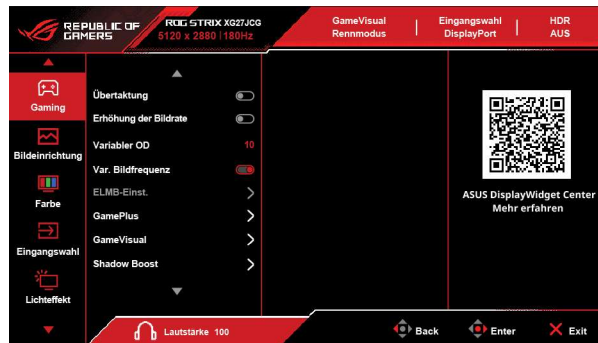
REPUBLIC OF GAMERS

ROG STRIX XG27JCG
5120 x 2880 | 180Hz

GameVisual
Rennmodus

Eingangswahl
DisplayPort

HDR
AUS

Gaming

Bildeinrichtung

Farbe

Eingangswahl

Lichteffekt

Übertaktung

Erhöhung der Bildrate

Variabler OD 10

Var. Bildfrequenz

ELMB-Einst.

GamePlus

GameVisual

Shadow Boost

ASUS DisplayWidget Center
Mehr erfahren

Lautstärke 100

Back

Enter

Exit